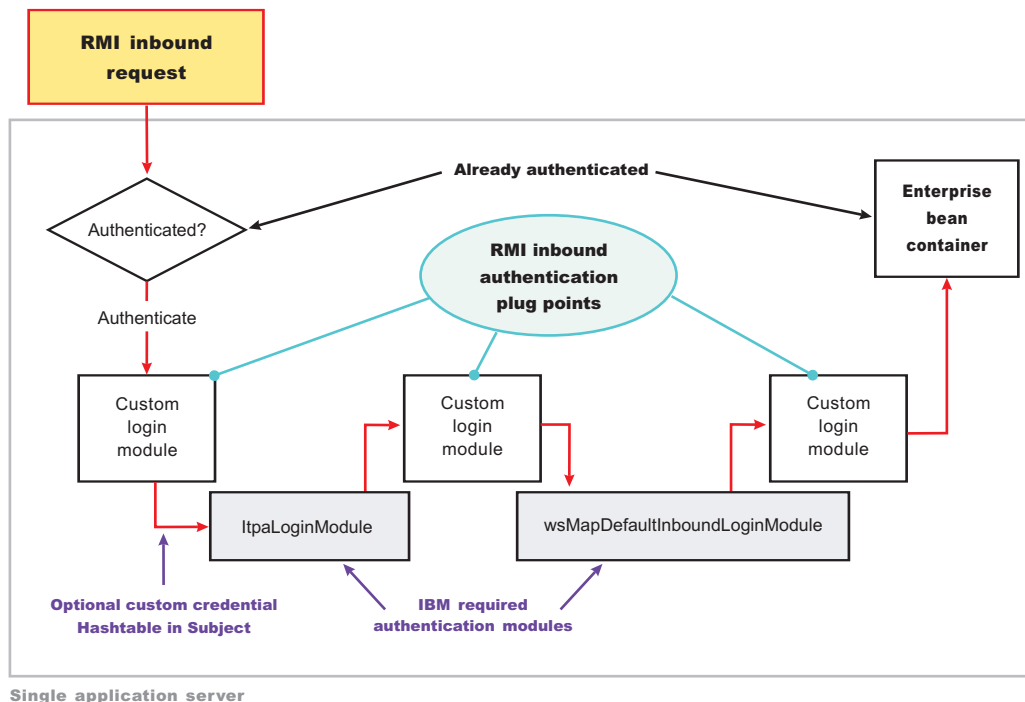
RMI inbound request

Already authenticated

Authenticated?

Enterprise bean container

RMI inbound authentication plug points

Authenticate

Custom login module

Custom login module

Custom login module

ltpaLoginModule

wsMapDefaultInboundLoginModule

Optional custom credential Hashtable in Subject

IBM required authentication modules

Single application server